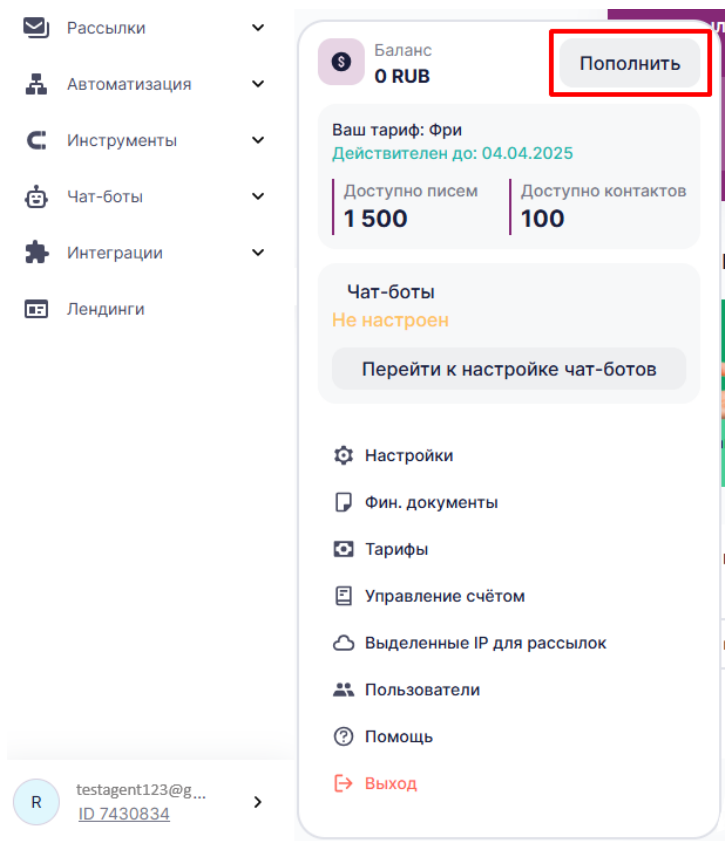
Рассылки
Автоматизация
Инструменты
Чат-боты
Интеграции
Лендинги

R testagent123@g...
ID 7430834

Баланс
0 RUB
Пополнить

Ваш тариф: Фри
Действителен до: 04.04.2025
Доступно писем
1 500
Доступно контактов
100

Чат-боты
Не настроен
Перейти к настройке чат-ботов

Настройки
Фин. документы
Тарифы
Управление счётом
Выделенные IP для рассылок
Пользователи
Помощь
Выход